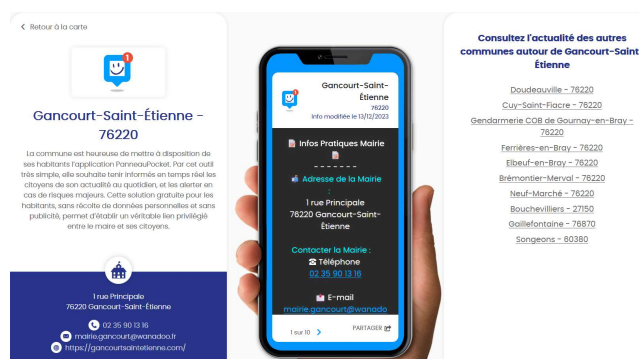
< Retour à la carte

Gancourt-Saint-Étienne - 76220

La commune est heureuse de mettre à disposition de ses habitants l'application PanneauPocket. Par cet outil très simple, elle souhaite tenir informés en temps réel les citoyens de son actualité au quotidien, et les alerter en cas de risques majeurs. Cette solution gratuite pour les habitants, sans récolte de données personnelles et sans publicité, permet d'établir un véritable lien privilégié entre le maire et ses citoyens.

1 rue Principale
76220 Gancourt-Saint-Étienne

02 35 90 13 16
mairie.gancourt@wanadoo.fr
https://gancourtsaintetienne.com/

Gancourt-Saint-Étienne
76220
Info modifiée le 13/12/2023

Infos Pratiques Mairie

- - - - - - -

Adresse de la Mairie :

1 rue Principale
76220 Gancourt-Saint-Étienne

Contacter la Mairie :
Téléphone
02 35 90 13 16

E-mail
mairie.gancourt@wanado

1 sur 10 >
PARTAGER

Consultez l'actualité des autres communes autour de Gancourt-Saint-Étienne

Doudeauville - 76220
Cuy-Saint-Fiacre - 76220
Gendarmerie COB de Gournay-en-Bray - 76220
Ferrières-en-Bray - 76220
Elbeuf-en-Bray - 76220
Brémontier-Merval - 76220
Neuf-Marché - 76220
Bouchevilliers - 27150
Gaillefontaine - 76870
Songeons - 60380